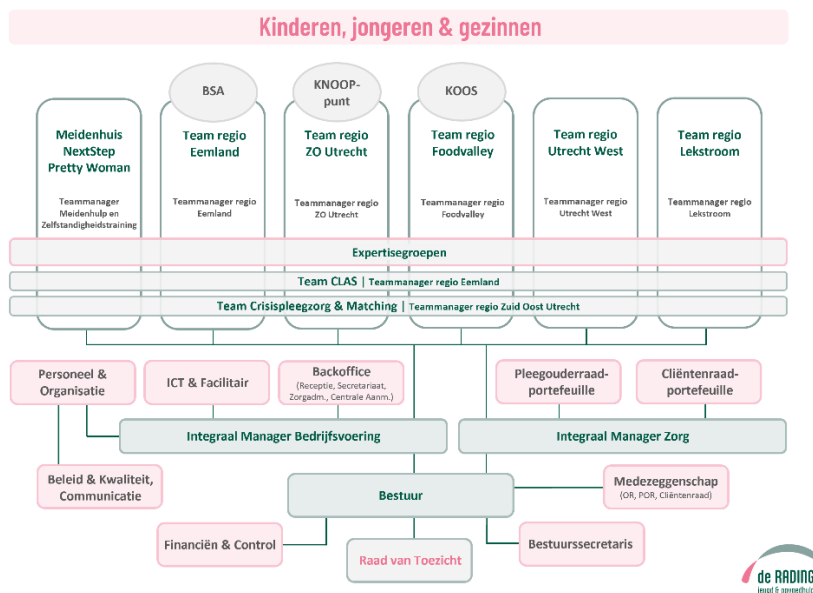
Kinderen, jongeren & gezinnen

BSA

KNOOP-punt

KOOS

Meidenhuis NextStep Pretty Woman

Teammanager Meidenhulp en Zelfstandigheidstraining

Team regio Eemland

Teammanager regio Eemland

Team regio ZO Utrecht

Teammanager regio ZO Utrecht

Team regio Foodvalley

Teammanager regio Foodvalley

Team regio Utrecht West

Teammanager regio Utrecht West

Team regio Lekstroom

Teammanager regio Lekstroom

Expertisegroepen

Team CLAS | Teammanager regio Eemland

Team Crisispleegzorg & Matching | Teammanager regio Zuid Oost Utrecht

Personeel & Organisatie

ICT & Facilitair

Backoffice (Receptie, Secretariaat, Zorgadm., Centrale Aanm.)

Pleegouderraad-portefeuille

Cliëntenraad-portefeuille

Integraal Manager Bedrijfsvoering

Integraal Manager Zorg

Beleid & Kwaliteit, Communicatie

Bestuur

Medezeggenschap (OR, POR, Cliëntenraad)

Financiën & Control

Raad van Toezicht

Bestuurssecretaris

de RADING jeugd & gezinshulp